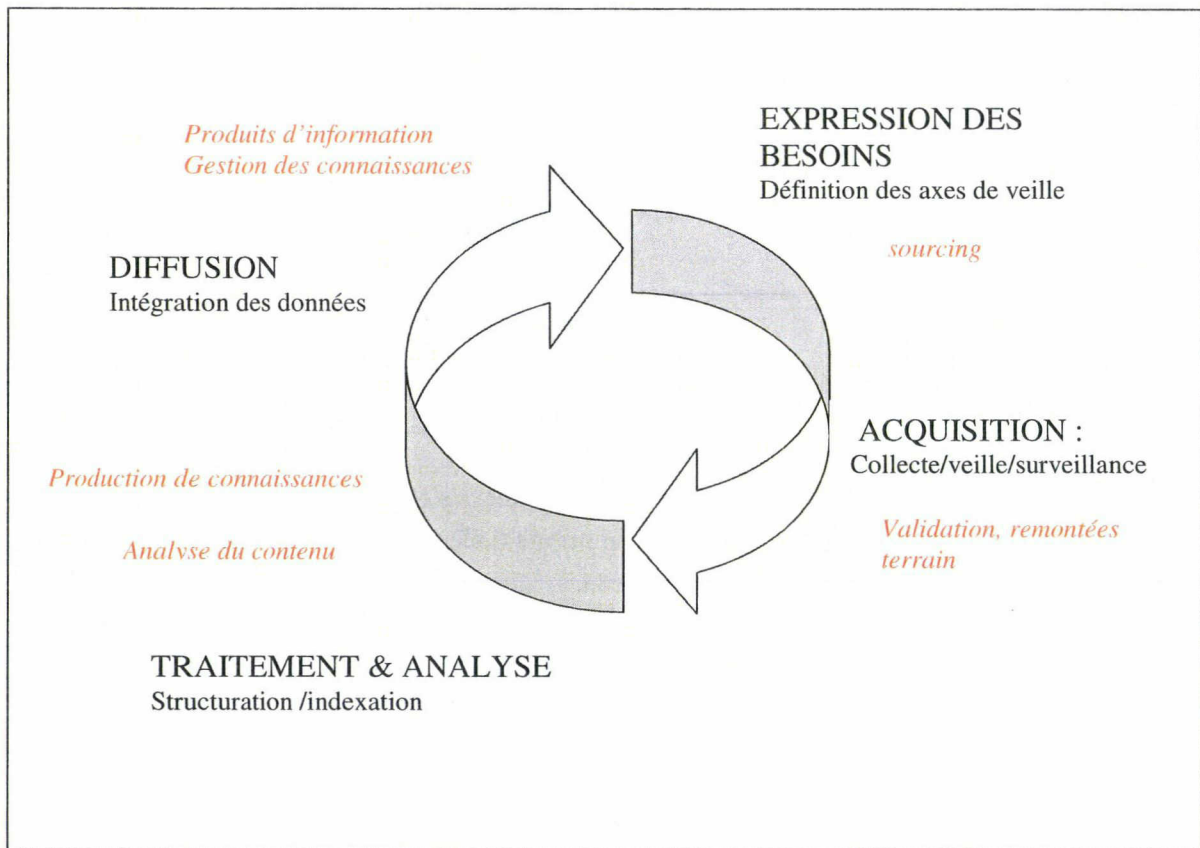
Produits d'information
Gestion des connaissances

EXPRESSION DES BESOINS
Définition des axes de veille

sourcing

DIFFUSION
Intégration des données

ACQUISITION :
Collecte/veille/surveillance

Production de connaissances

Analyse du contenu

Validation, remontées terrain

TRAITEMENT & ANALYSE
Structuration /indexation